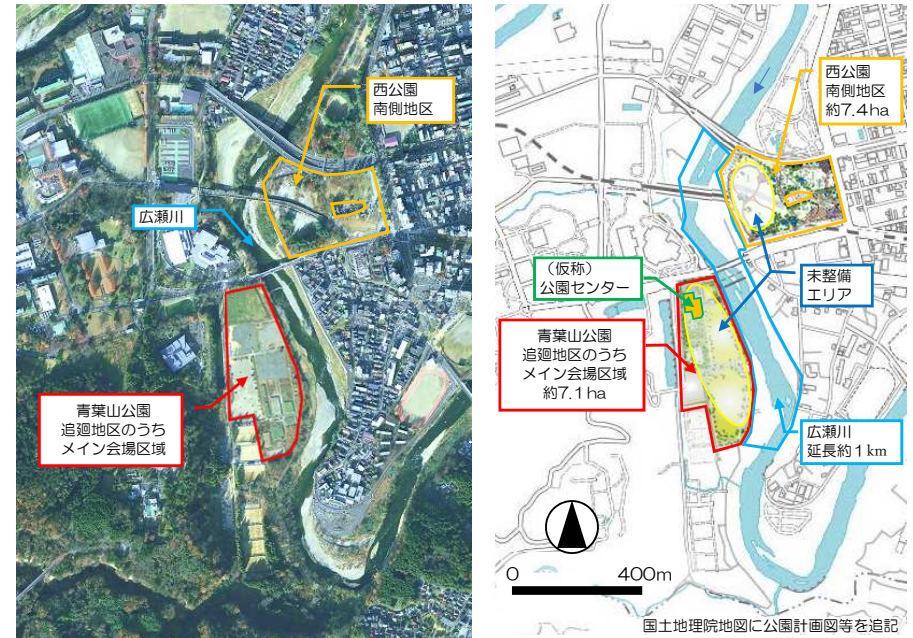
西公園
南側地区

広瀬川

青葉山公園
追廻地区のうち
メイン会場区域

西公園
南側地区
約7.4ha

（仮称）
公園センター

未整備
エリア

青葉山公園
追廻地区のうち
メイン会場区域
約7.1ha

広瀬川
延長約1km

0 400m

国土地理院地図に公園計画図等を追記